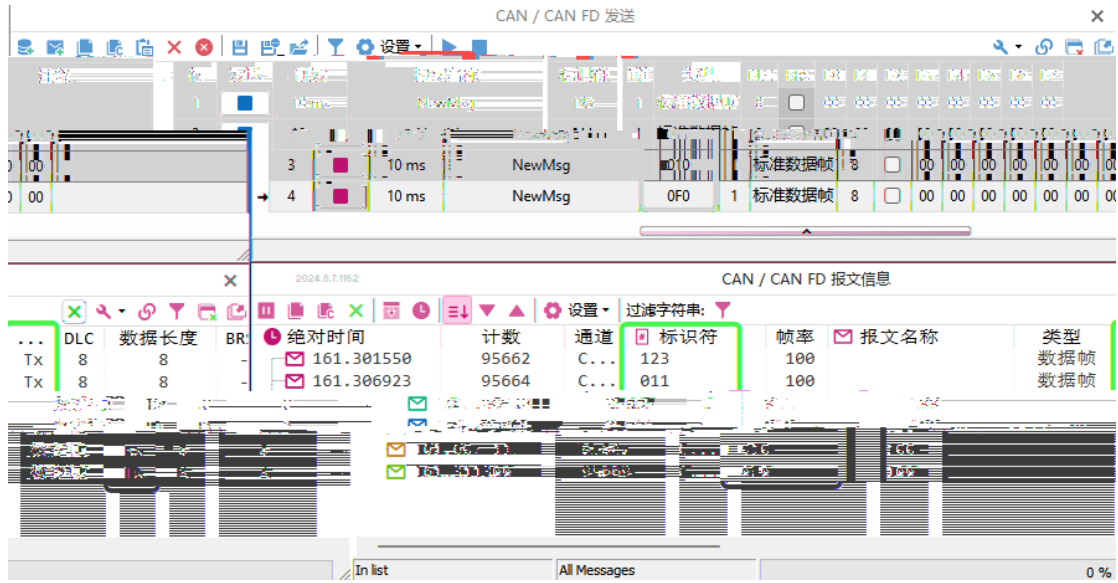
CAN / CAN FD 发送

设置

| 3 | 10 ms | NewMsg | 010 | 1 | 标准数据帧 | 8 |
|---|---|---|---|---|---|---|
| 4 | 10 ms | NewMsg | 0F0 | 1 | 标准数据帧 | 8 | 00 | 00 | 00 | 00 | 00 | 00 |

00
00

2024.8.7.1162

CAN / CAN FD 报文信息

设置 过滤字符串:

| ... | DLC | 数据长度 | BR | 绝对时间 | 计数 | 通道 | 标识符 | 帧率 | 报文名称 | 类型 |
|---|---|---|---|---|---|---|---|---|---|---|
| Tx | 8 | 8 | - | 161.301550 | 95662 | C... | 123 | 100 | | 数据帧 |
| Tx | 8 | 8 | - | 161.306923 | 95664 | C... | 011 | 100 | | 数据帧 |

In list
All Messages
0 %